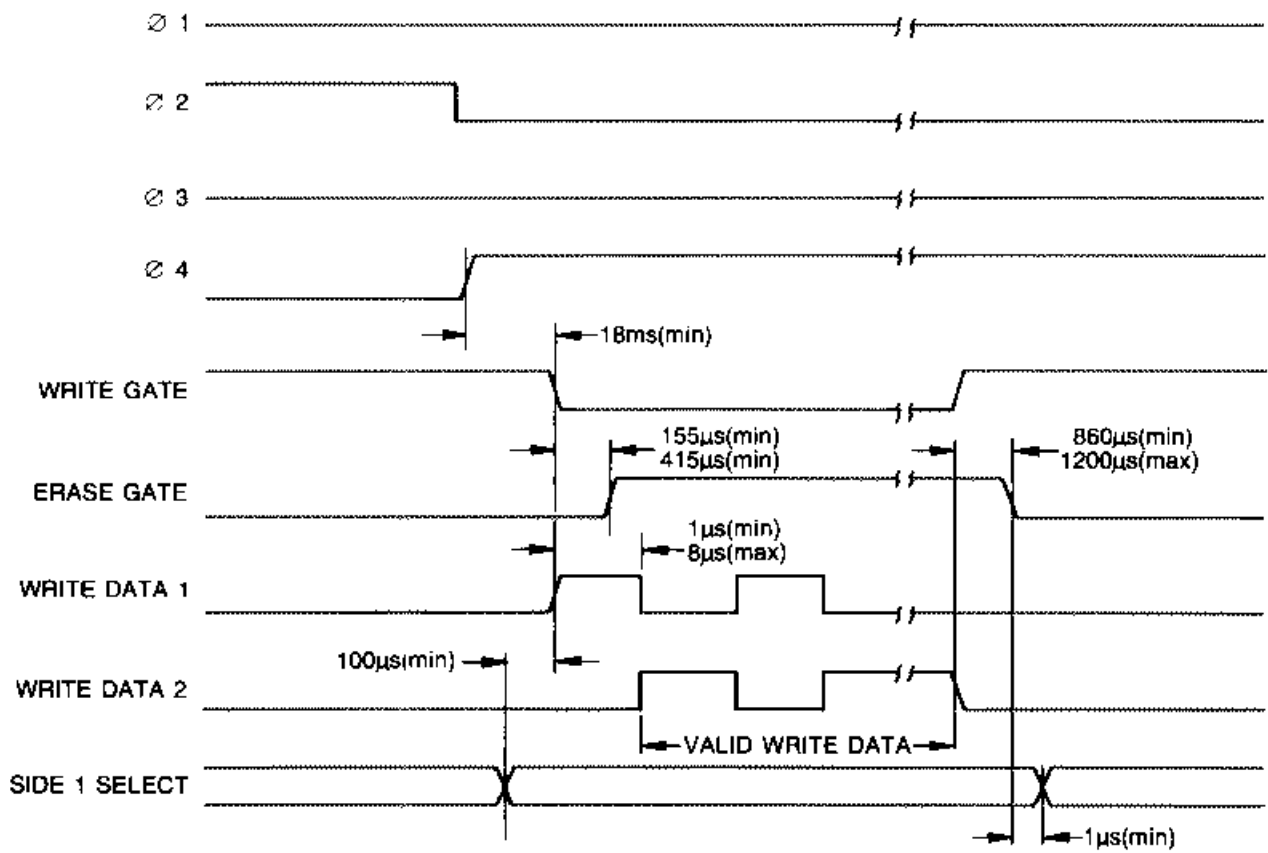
∅ 1

∅ 2

∅ 3

∅ 4

18ms(min)

WRITE GATE

155μs(min)
415μs(min)

860μs(min)
1200μs(max)

ERASE GATE

1μs(min)
8μs(max)

WRITE DATA 1

100μs(min)

WRITE DATA 2

VALID WRITE DATA

SIDE 1 SELECT

1μs(min)